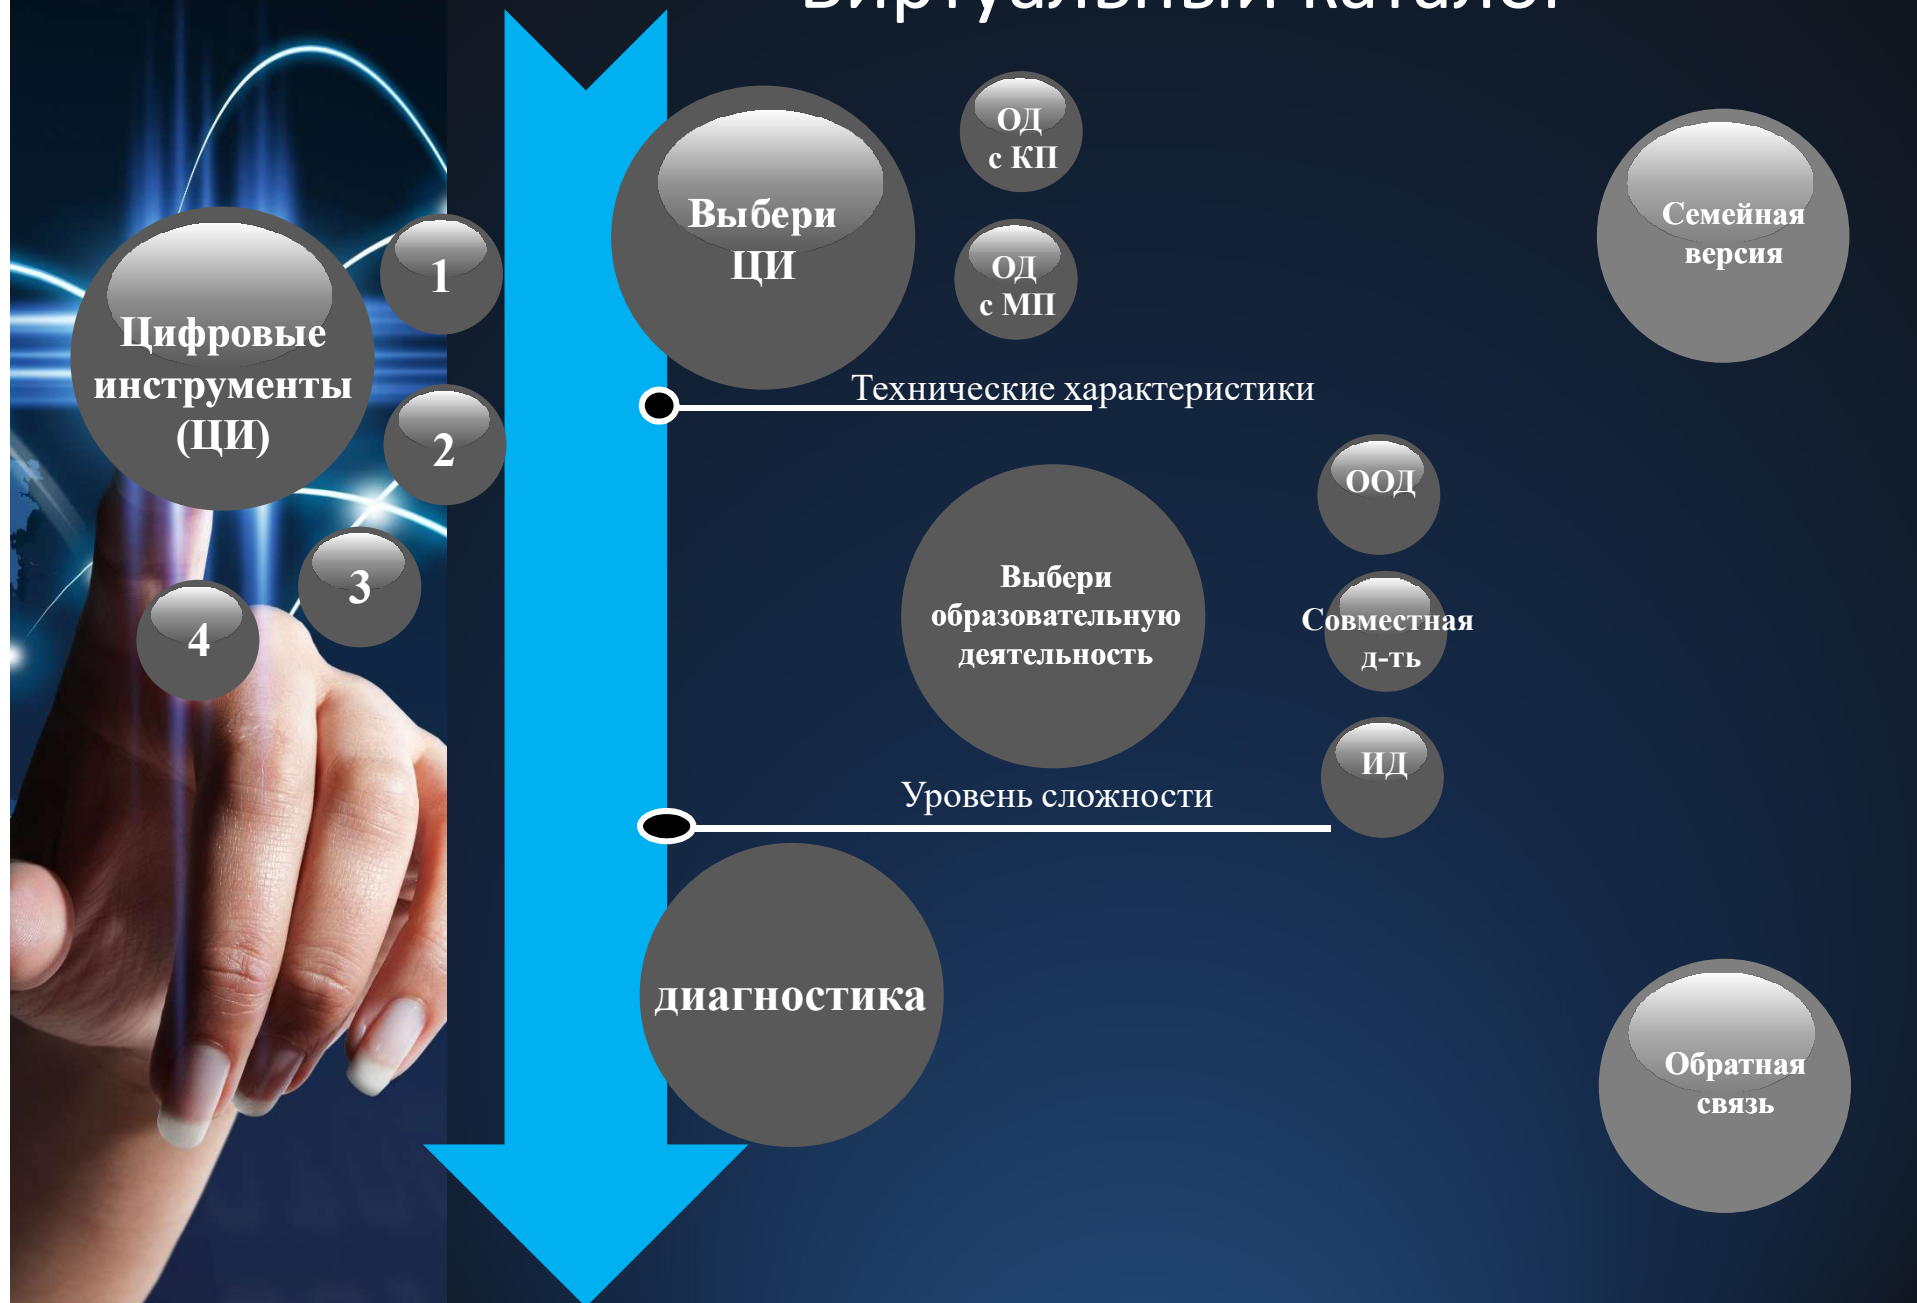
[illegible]

Цифровые инструменты (ЦИ)

1

2

3

4

Выбери ЦИ

ОД с КП

ОД с МП

Семейная версия

Технические характеристики

ООД

Выбери образовательную деятельность

Совместная д-ть

ИД

Уровень сложности

диагностика

Обратная связь